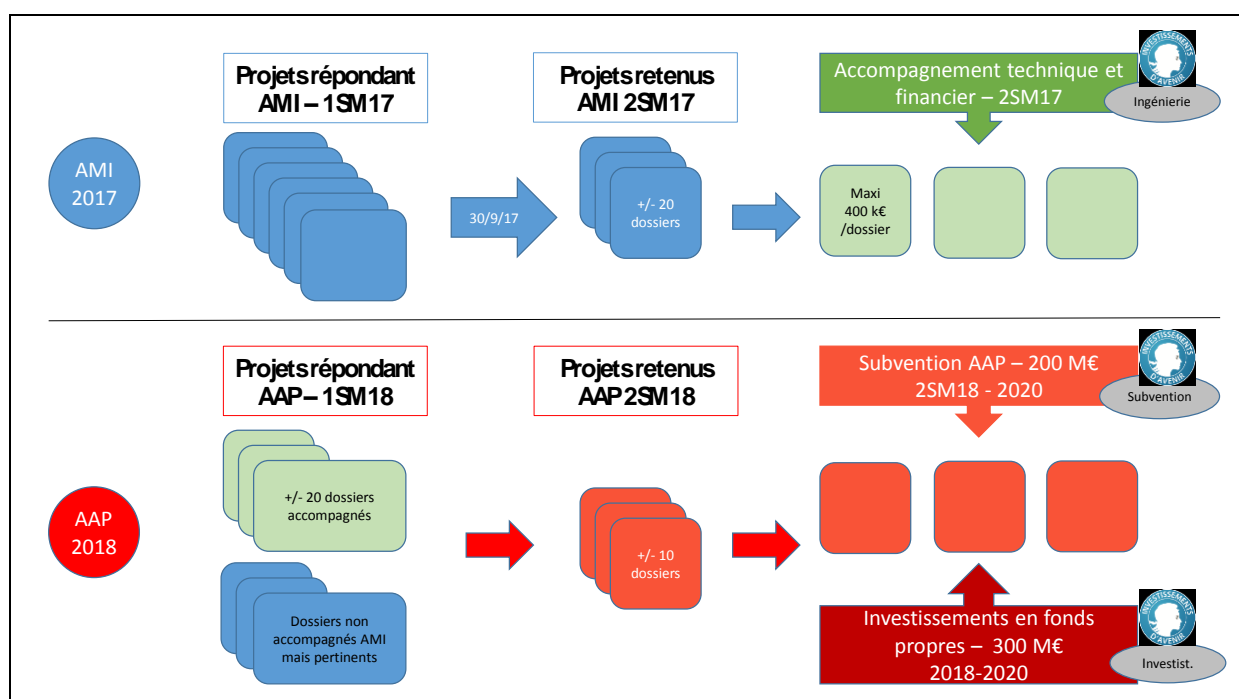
AMI 2017

Projets répondant AMI – 1SM17

30/9/17

Projets retenus AMI 2SM17

+/- 20 dossiers

Accompagnement technique et financier – 2SM17

INVESTISSEMENTS D'AVENIR

Ingénierie

Maxi 400 k€ /dossier

AAP 2018

Projets répondant AAP – 1SM18

+/- 20 dossiers accompagnés

Dossiers non accompagnés AMI mais pertinents

Projets retenus AAP 2SM18

+/- 10 dossiers

Subvention AAP – 200 M€ 2SM18 - 2020

INVESTISSEMENTS D'AVENIR

Subvention

Investissements en fonds propres – 300 M€ 2018-2020

INVESTISSEMENTS D'AVENIR

Investist.